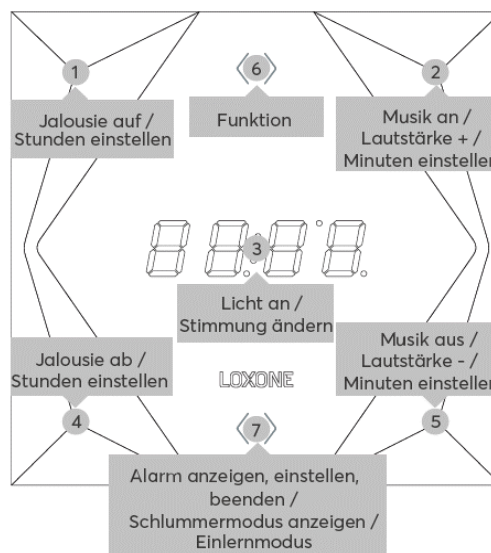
1

Jalousie auf / Stunden einstellen

6

Funktion

2

Musik an / Lautstärke + / Minuten einstellen

3

Licht an / Stimmung ändern

Jalousie ab / Stunden einstellen

LOXONE

Musik aus / Lautstärke - / Minuten einstellen

4

7

5

Alarm anzeigen, einstellen, beenden / Schlummermodus anzeigen / Einlernmodus